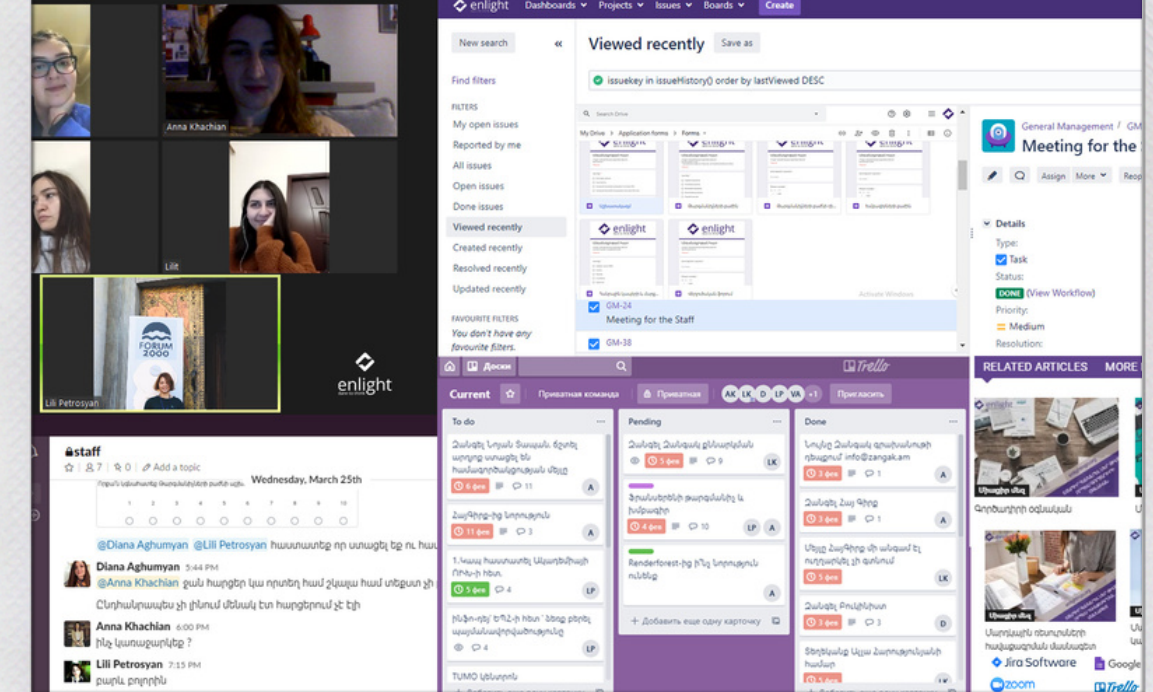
Anna Khachian

Lilit

Lili Petrosyan

FORUM 2000

enlight

enlight Dashboards Projects Issues Boards Create

New search

Find filters

FILTERS
My open issues
Reported by me
All issues
Open issues
Done issues
Viewed recently
Created recently
Resolved recently
Updated recently

FAVOURITE FILTERS
You don't have any favourite filters.

Viewed recently Save as

issuekey in issueHistory() order by lastViewed DESC

GM-24
Meeting for the Staff

GM-38

General Management
Meeting for the

Assign More

Details
Type: Task
Status: DONE (View Workflow)
Priority: Medium
Resolution:

RELATED ARTICLES MORE

Activate Windows

#staff
Add a topic
Wednesday, March 25th

@Diana Aghumyan @Lili Petrosyan հաստատենք որ ստացել եք ու հաս

Diana Aghumyan 5:44 PM
@Anna Khachian ջան հարցեր կա որտեղ համ շնչայա համ տեքստ չի

Ընդհանրապես չի լինում մենակ էտ հարցերում չէ էի

Anna Khachian 6:00 PM
ինչ կառաջարկեք ?

Lili Petrosyan 7:15 PM
բարև բոլորին

Доски

Trello

Current Приватная команда Приватная AK LK D LP VA +1 Пригласить

To do

Pending

Done

Renderforest-ից ինչ նորություն ունենք

TUMO

+ Добавить еще одну карточку

Jira Software

Google

zoom

Trello